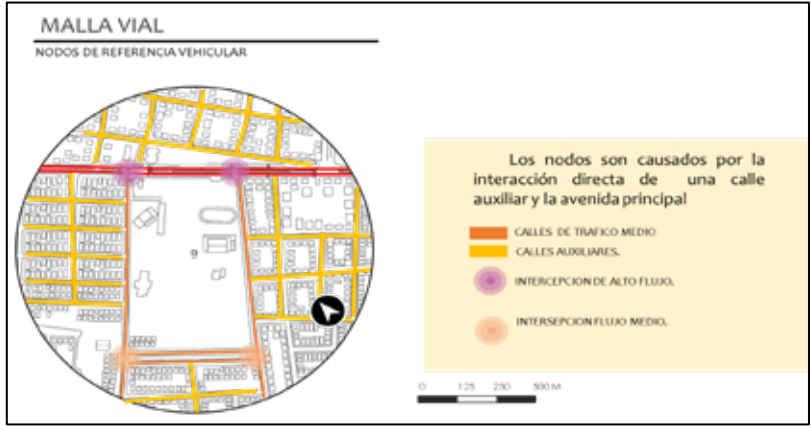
MALLA VIAL
NODOS DE REFERENCIA VEHICULAR

9

Los nodos son causados por la interacción directa de una calle auxiliar y la avenida principal

CALLES DE TRAFICO MEDIO
CALLES AUXILIARES.
INTERCEPCION DE ALTO FLUJO.
INTERSEPCION FLUJO MEDIO.

0 125 250 500 M